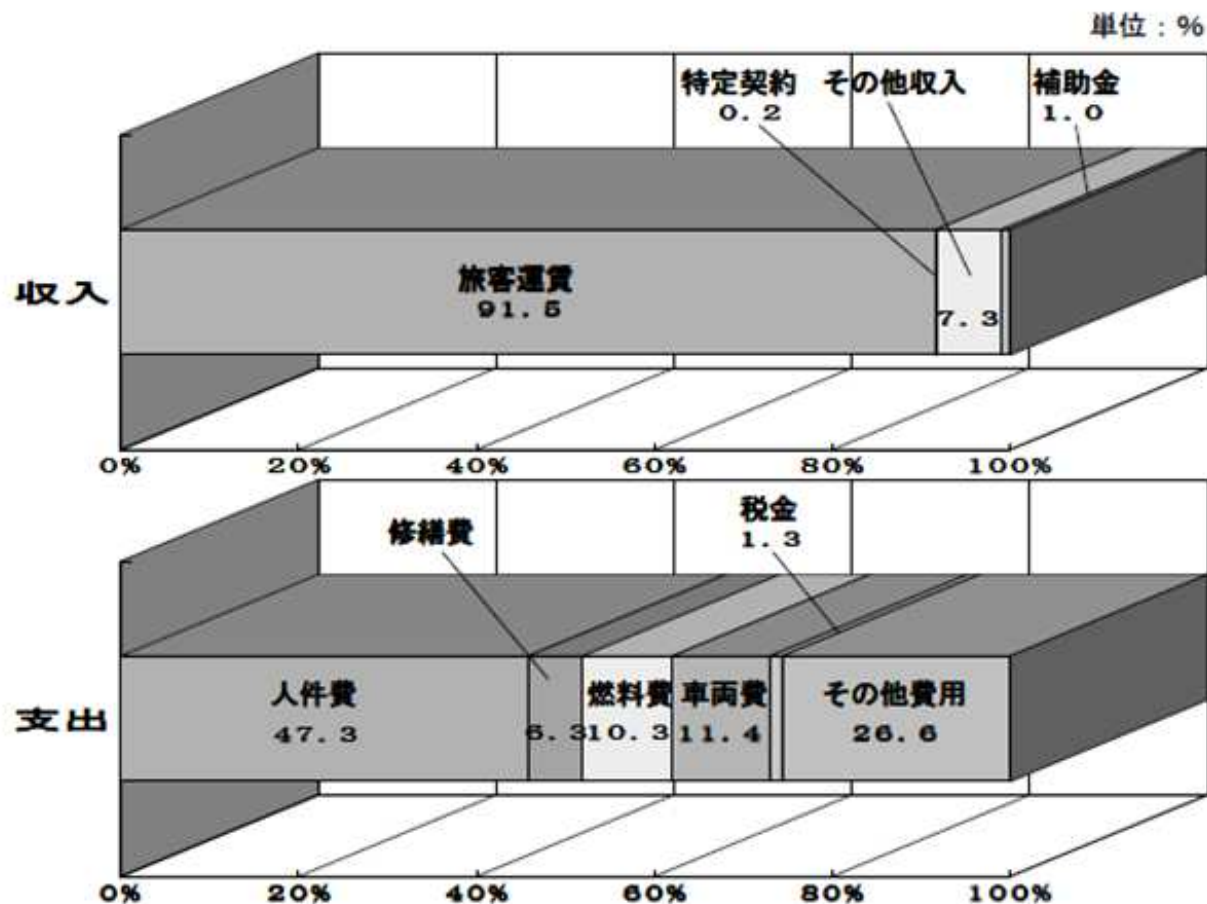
単位：%

特定契約
0.2

その他収入

補助金
1.0

収入

旅客運賃
91.5

7.3

0%
20%
40%
60%
80%
100%

修繕費

税金
1.3

支出

人件費
47.3

6.3

燃料費
10.3

車両費
11.4

その他費用
26.6

0%
20%
40%
60%
80%
100%